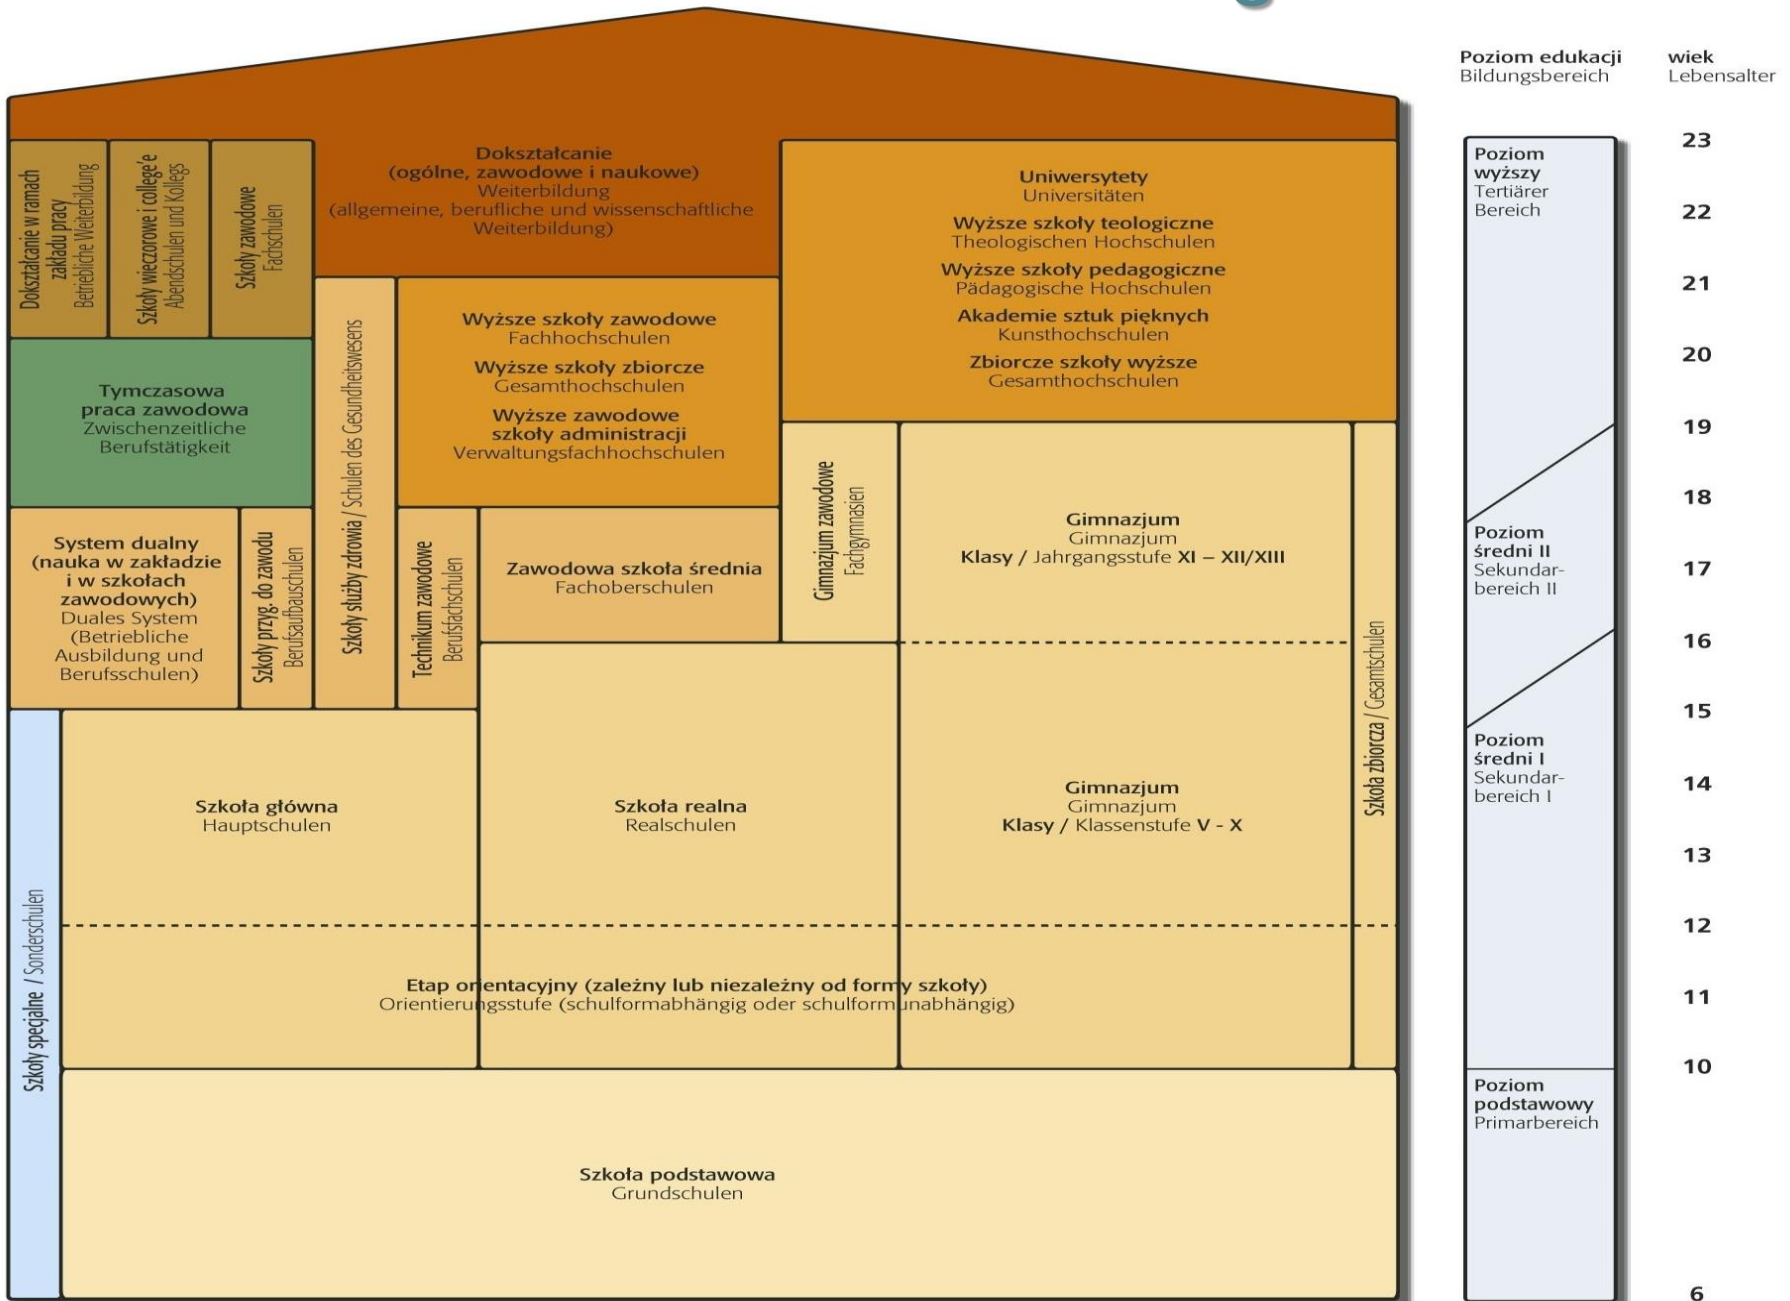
Poziom edukacji
Bildungsbereich

wiek
Lebensalter

Dokształcanie w ramach zakładu pracy
Betriebliche Weiterbildung

Szkoły wieczorowe i college'e
Abendschulen und Kollegs

Szkoły zawodowe
Fachschulen

Dokształcanie
(ogólne, zawodowe i naukowe)
Weiterbildung
(allgemeine, berufliche und wissenschaftliche Weiterbildung)

Uniwersytety
Universitäten
Wyższe szkoły teologiczne
Theologischen Hochschulen
Wyższe szkoły pedagogiczne
Pädagogische Hochschulen
Akademie sztuk pięknych
Kunsthochschulen
Zbiorcze szkoły wyższe
Gesamthochschulen

Tymczasowa praca zawodowa
Zwischenzeitliche Berufstätigkeit

Szkoły służby zdrowia / Schulen des Gesundheitswesens

Wyższe szkoły zawodowe
Fachhochschulen
Wyższe szkoły zbiorcze
Gesamthochschulen
Wyższe zawodowe szkoły administracji
Verwaltungsfachhochschulen

Gimnazjum zawodowe
Fachgymnasien

Gimnazjum
Gimnazjum
Klasy / Jahrgangsstufe XI – XII/XIII

System dualny (nauka w zakładzie i w szkołach zawodowych)
Duales System (Betriebliche Ausbildung und Berufsschulen)

Szkoły przyg. do zawodu
Berufsaufbauschulen

Technikum zawodowe
Berufsfachschulen

Zawodowa szkoła średnia
Fachoberschulen

Szkoła zbiorcza / Gesamtschulen

Szkoła główna
Hauptschulen

Szkoła realna
Realschulen

Gimnazjum
Gimnazjum
Klasy / Klassenstufe V - X

Szkoły specjalne / Sonderschulen

Etap orientacyjny (zależny lub niezależny od formy szkoły)
Orientierungsstufe (schulformabhängig oder schulformunabhängig)

Szkoła podstawowa
Grundschulen

Poziom wyższy
Tertiärer Bereich

Poziom średni II
Sekundarbereich II

Poziom średni I
Sekundarbereich I

Poziom podstawowy
Primarbereich

23
22
21
20
19
18
17
16
15
14
13
12
11
10
6